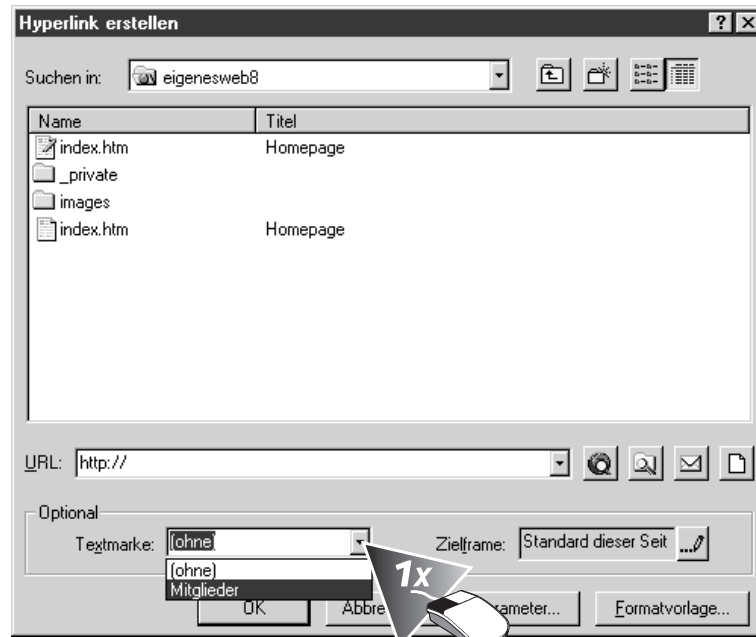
Hyperlink erstellen

Suchen in: eigenesweb8

| Name | Titel |
|---|---|
| index.htm | Homepage |
| _private | |
| images | |
| index.htm | Homepage |

URL: http://

Optional
Textmarke: (ohne)
(ohne)
Mitglieder
Zielframe: Standard dieser Seit

1x

OK
Abbre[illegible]
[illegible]rameter...
Formatvorlage...